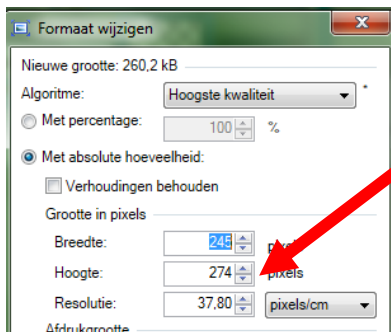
Formaat wijzigen

Nieuwe grootte: 260,2 kB

Algoritme: Hoogste kwaliteit *

Met percentage: 100 %

Met absolute hoeveelheid:

Verhoudingen behouden

Grootte in pixels

Breedte: 245 pi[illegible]

Hoogte: 274 pixels

Resolutie: 37,80 pixels/cm

Afdrukgrootte